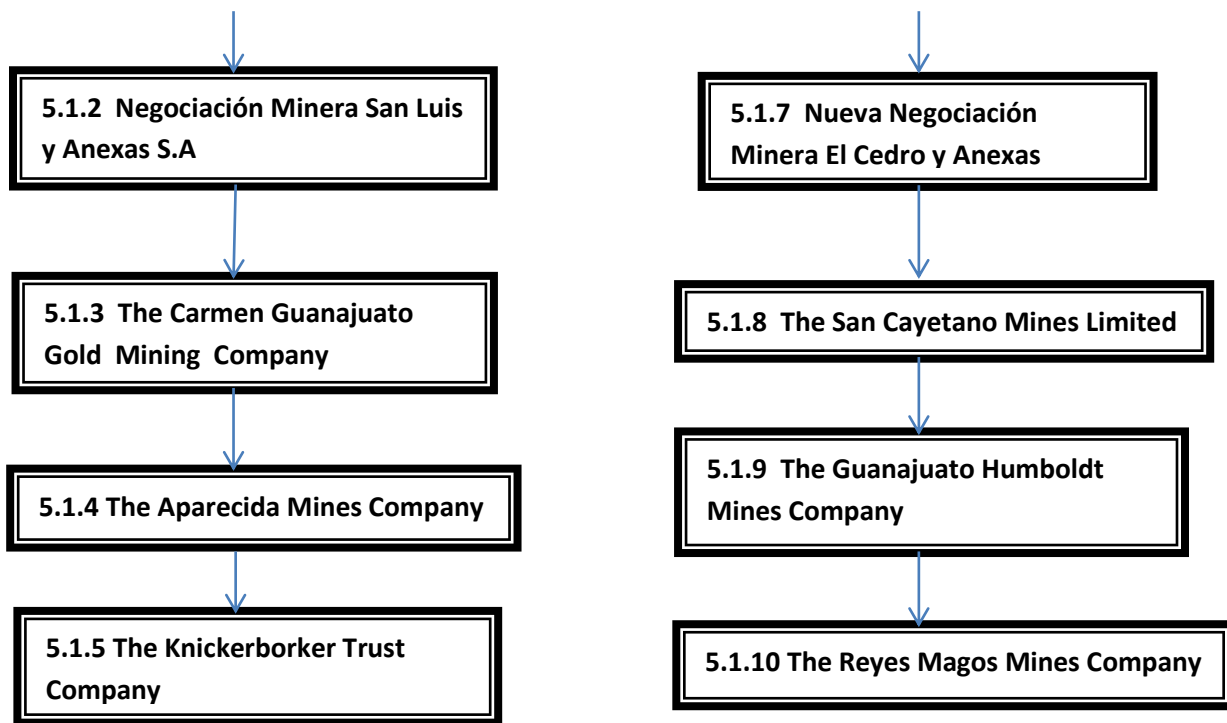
5.1.2 Negociación Minera San Luis y Anexas S.A

5.1.3 The Carmen Guanajuato Gold Mining Company

5.1.4 The Aparecida Mines Company

5.1.5 The Knickerborker Trust Company

5.1.7 Nueva Negociación Minera El Cedro y Anexas

5.1.8 The San Cayetano Mines Limited

5.1.9 The Guanajuato Humboldt Mines Company

5.1.10 The Reyes Magos Mines Company